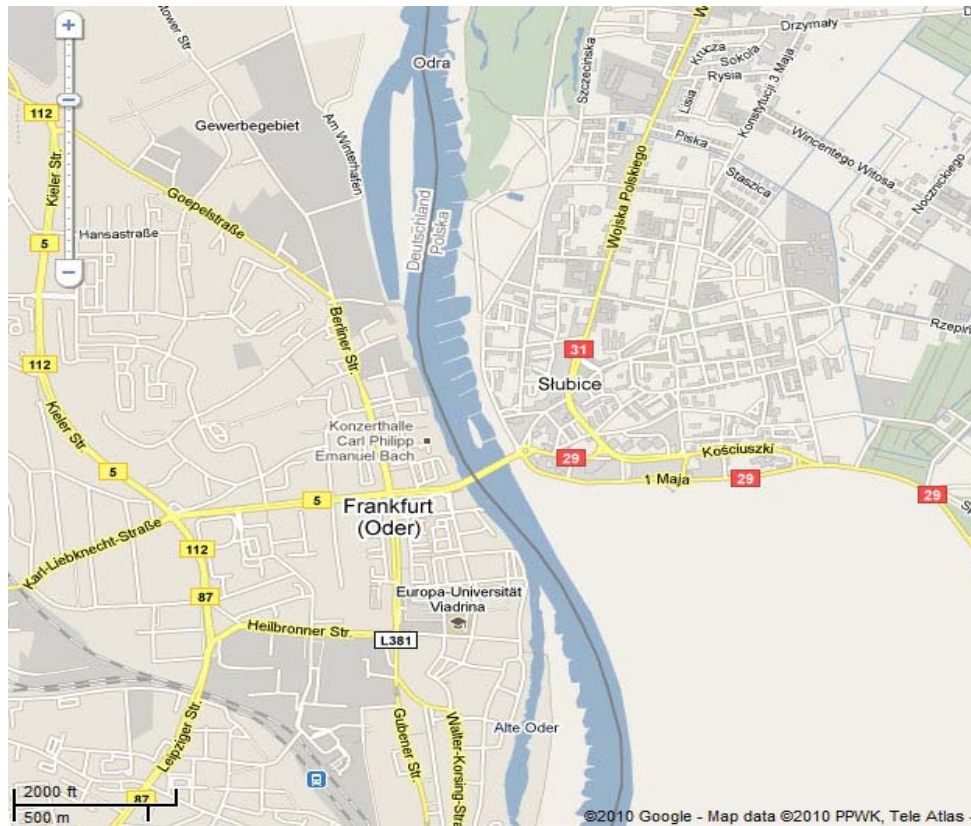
+
−
−
Lower Str.
112
Kieler Str.
5
Hansastraße
Gewerbegebiet
Am Winterhafen
Goepelstraße
Berliner Str.
112
Kieler Str.
5
Konzerthalle
Carl Philipp
Emanuel Bach
5
Frankfurt
(Oder)
Karl-Liebknecht-Straße
112
87
Europa-Universität
Viadrina
Heilbronner Str.
L381
Leipziger Str.
Gubener Str.
Walter-Korsing-Stra
Alte Oder
87
Odra
Deutschland
Polska
Szczecińska
Wojska Polskiego
Drzymały
Kucza
Sokola
Rysia
Konstytucji 3 Maja
Lisia
Piska
Wincentego Witosa
Noteckiego
Staszica
Rzepi
31
Słubice
29
Kościuszki
1 Maja
29
29
D
2000 ft
500 m
©2010 Google - Map data ©2010 PPWK, Tele Atlas